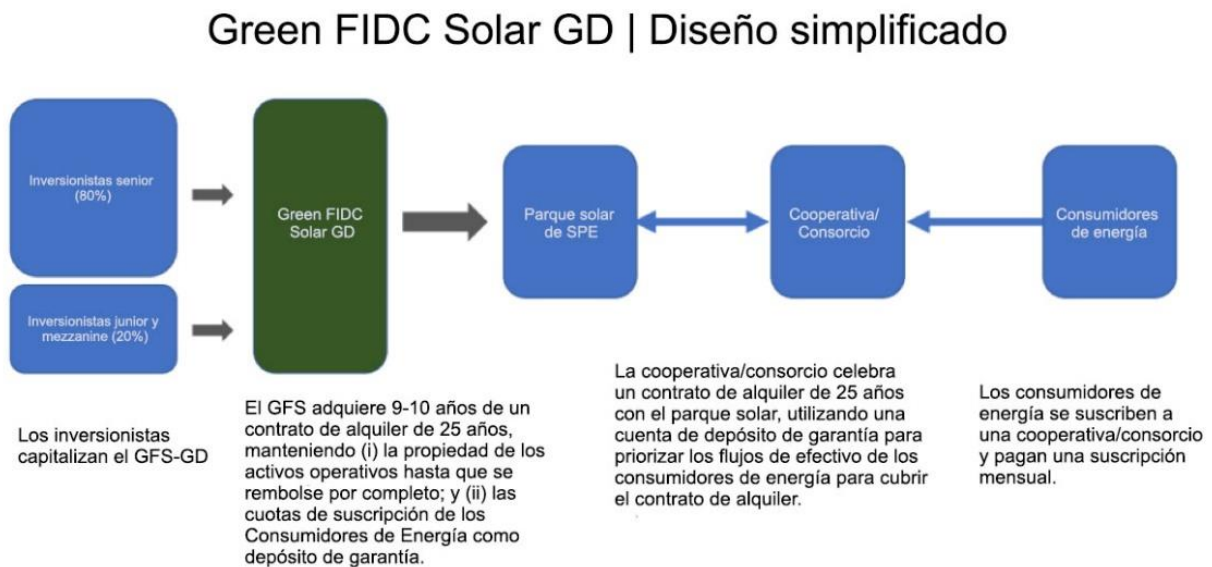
Green FIDC Solar GD | Diseño simplificado

Inversionistas senior (80%)

Inversionistas junior y mezzanine (20%)

Green FIDC Solar GD

Parque solar de SPE

Cooperativa/ Consorcio

Consumidores de energía

Los inversionistas capitalizan el GFS-GD

El GFS adquiere 9-10 años de un contrato de alquiler de 25 años, manteniendo (i) la propiedad de los activos operativos hasta que se rembolse por completo; y (ii) las cuotas de suscripción de los Consumidores de Energía como depósito de garantía.

La cooperativa/consorcio celebra un contrato de alquiler de 25 años con el parque solar, utilizando una cuenta de depósito de garantía para priorizar los flujos de efectivo de los consumidores de energía para cubrir el contrato de alquiler.

Los consumidores de energía se suscriben a una cooperativa/consorcio y pagan una suscripción mensual.